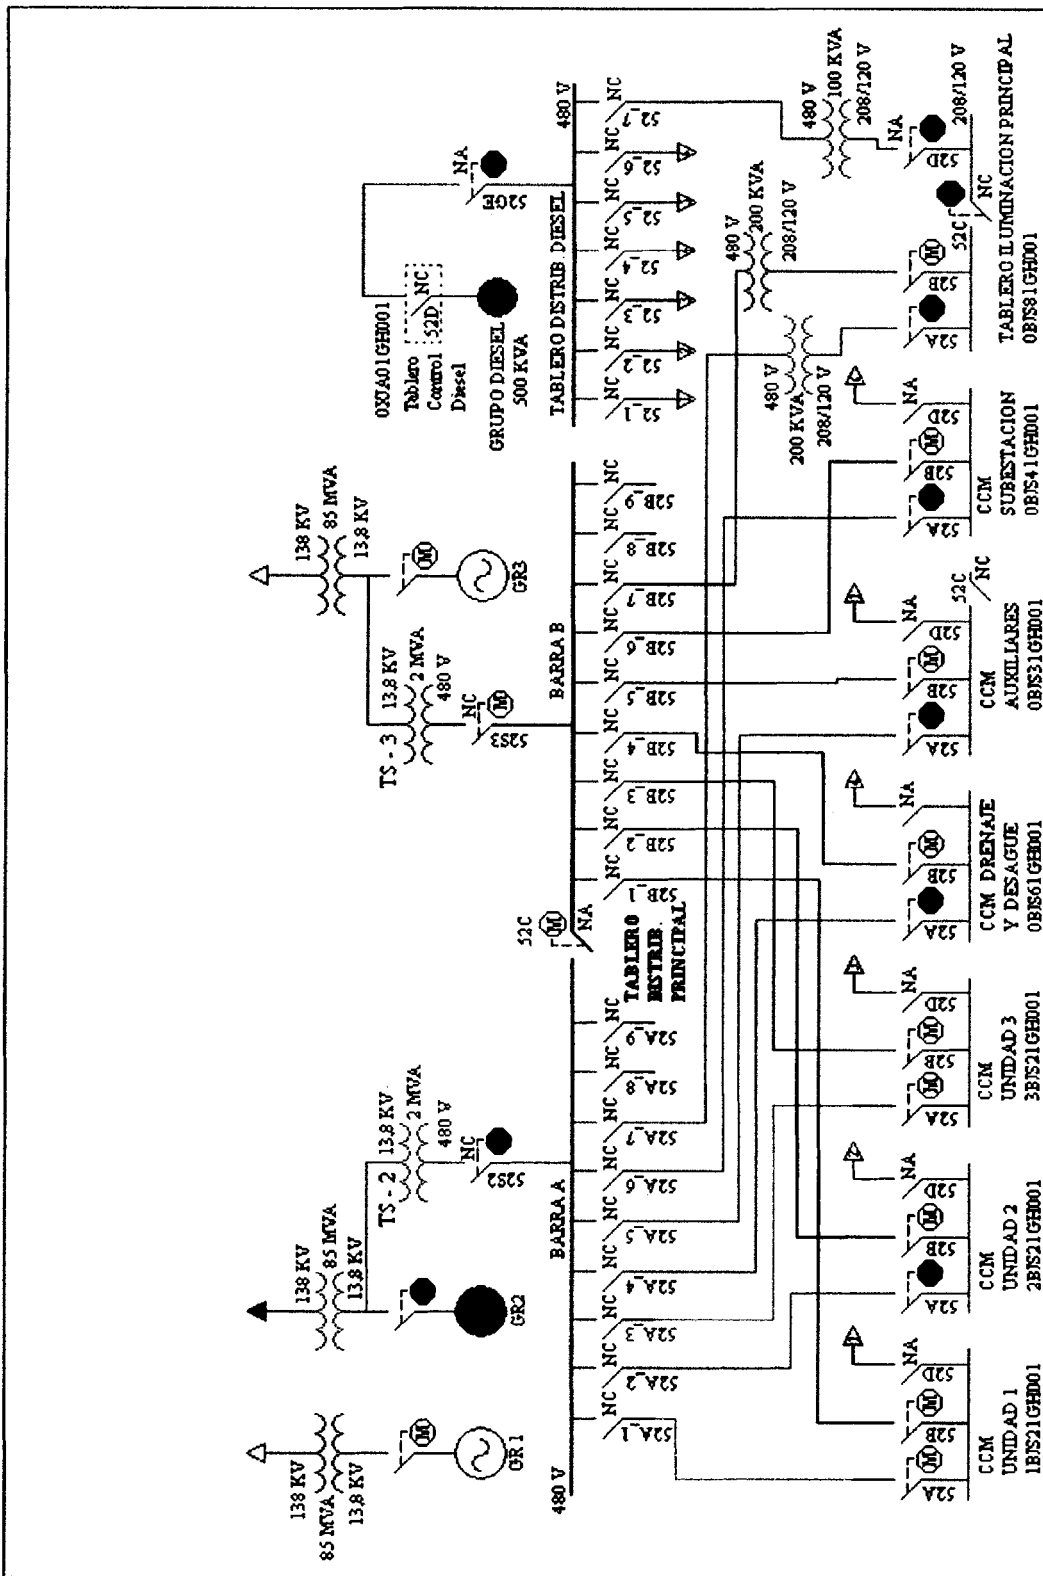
138 KV
85 MVA
13,8 KV
GR 1
M

138 KV
85 MVA
13,8 KV
GR2

TS - 2
13,8 KV
2 MVA
480 V
NC
52S2

BARRA A
480 V
52A_1 NC
52A_2 NC
52A_3 NC
52A_4 NC
52A_5 NC
52A_6 NC
52A_7 NC
52A_8 NC
52A_9 NC

52C
M
NA

TABLERO DISTRIB. PRINCIPAL

138 KV
85 MVA
13,8 KV
GR3
M

TS - 3
13,8 KV
2 MVA
480 V
NC
M
52S3

BARRA B
52B_1 NC
52B_2 NC
52B_3 NC
52B_4 NC
52B_5 NC
52B_6 NC
52B_7 NC
52B_8 NC
52B_9 NC

0XA01GH001
Tablero Control Diesel
52D NC
GRUPO DIESEL 500 KVA
52DE
NA

TABLERO DISTRIB. DIESEL
480 V
52_1 NC
52_2 NC
52_3 NC
52_4 NC
52_5 NC
52_6 NC
52_7 NC

480 V
200 KVA
208/120 V

480 V
200 KVA
208/120 V

480 V
100 KVA
208/120 V

52A
M
52B
M
52D
NA
CCM UNIDAD 1
1BJS21GH001

52A
52B
M
52D
NA
CCM UNIDAD 2
2BJS21GH001

52A
M
52B
M
52D
NA
CCM UNIDAD 3
3BJS21GH001

52A
52B
M
NA
CCM DRENAJE Y DESAGUE
0BJS61GH001

52A
52B
M
52D
NA
52C NC
CCM AUXILIARES
0BJS31GH001

52A
52B
M
52D
NA
CCM SUBESTACION
0BJS41GH001

52A
52B
M
52C NC
52D
NA
208/120 V
TABLERO ILUMINACION PRINCIPAL
0BJS81GH001